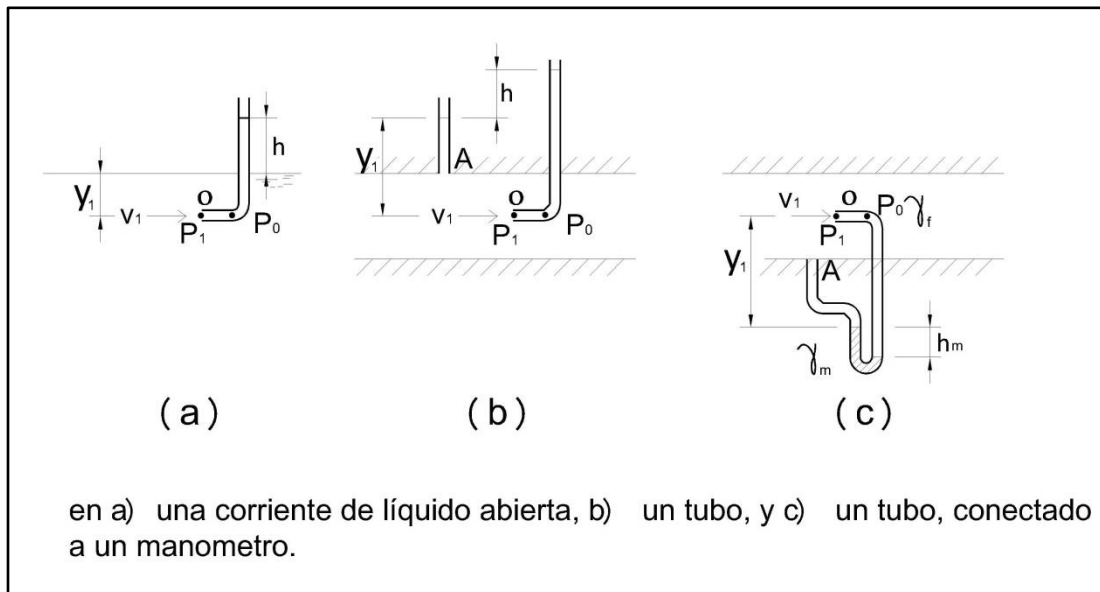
$y_1$ $v_1$ o h $P_1$ $P_0$

(a)

$y_1$ A h o $v_1$ $P_1$ $P_0$

(b)

$v_1$ o $P_0$ $\gamma_f$ $P_1$ $y_1$ A $h_m$ $\gamma_m$

(c)

en a) una corriente de líquido abierta, b) un tubo, y c) un tubo, conectado a un manometro.